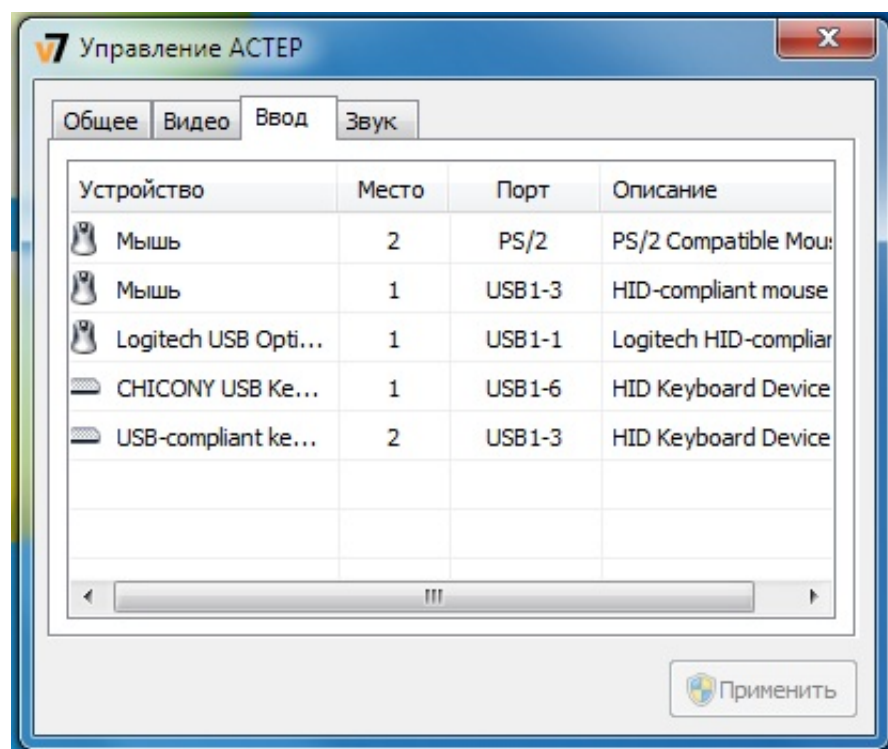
v7 Управление АСТЕР

Общее | Видео | Ввод | Звук

| Устройство | Место | Порт | Описание |
|---|---|---|---|
| Мышь | 2 | PS/2 | PS/2 Compatible Mou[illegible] |
| Мышь | 1 | USB1-3 | HID-compliant mouse |
| Logitech USB Opti... | 1 | USB1-1 | Logitech HID-complia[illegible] |
| CHICONY USB Ke... | 1 | USB1-6 | HID Keyboard Device |
| USB-compliant ke... | 2 | USB1-3 | HID Keyboard Device |

Применить